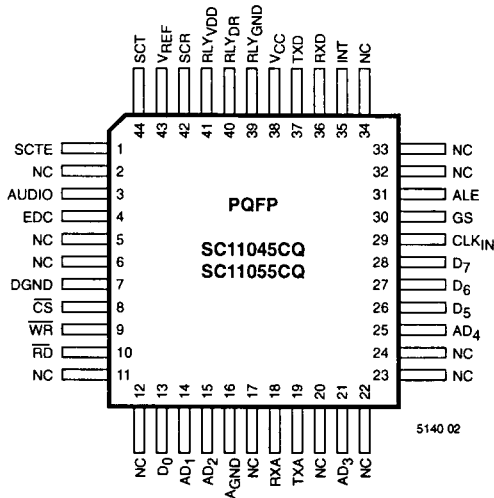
SCT
$V_{REF}$
SCR
$RLY_{VDD}$
$RLY_{DR}$
$RLY_{GND}$
$V_{CC}$
TXD
RXD
INT
NC

44 43 42 41 40 39 38 37 36 35 34

SCTE 1
NC 2
AUDIO 3
EDC 4
NC 5
NC 6
DGND 7
$\overline{CS}$ 8
$\overline{WR}$ 9
$\overline{RD}$ 10
NC 11

PQFP

SC11045CQ
SC11055CQ

33 NC
32 NC
31 ALE
30 GS
29 $CLK_{IN}$
28 $D_7$
27 $D_6$
26 $D_5$
25 $AD_4$
24 NC
23 NC

12 13 14 15 16 17 18 19 20 21 22

NC
$D_0$
$AD_1$
$AD_2$
$A_{GND}$
NC
RXA
TXA
NC
$AD_3$
NC

5140 02